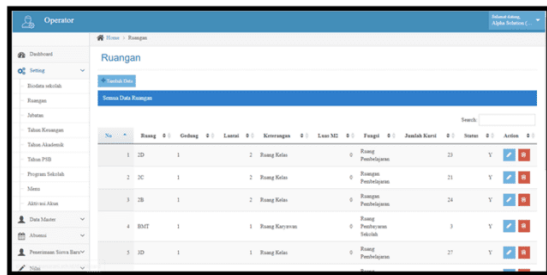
Operator

Selamat datang, Alpha Solution (

Home > Ruangan

Dashboard
Setting
Biodata sekolah
Ruangan
Jabatan
Tahun Keuangan
Tahun Akademik
Tahun PSB
Program Sekolah
Menu
Aktivasi Akun
Data Master
Absensi
Penerimaan Siswa Baru
Nilai

Ruangan

Tambah Data

Semua Data Ruangan

Search:

| No | Ruang | Gedung | Lantai | Keterangan | Luas M2 | Fungsi | Jumlah Kursi | Status | Action |
|---|---|---|---|---|---|---|---|---|---|
| 1 | 2D | 1 | 2 | Ruang Kelas | 0 | Ruang Pembelajaran | 23 | Y | |
| 2 | 2C | 1 | 2 | Ruang Kelas | 0 | Ruang Pembelajaran | 21 | Y | |
| 3 | 2B | 1 | 2 | Ruang Kelas | 0 | Ruang Pembelajaran | 24 | Y | |
| 4 | RMT | 1 | 1 | Ruang Karyawan | 0 | Ruang Pembelajaran Sekolah | 3 | Y | |
| 5 | 3D | 1 | 1 | Ruang Kelas | 0 | Ruang Pembelajaran | 27 | Y | |